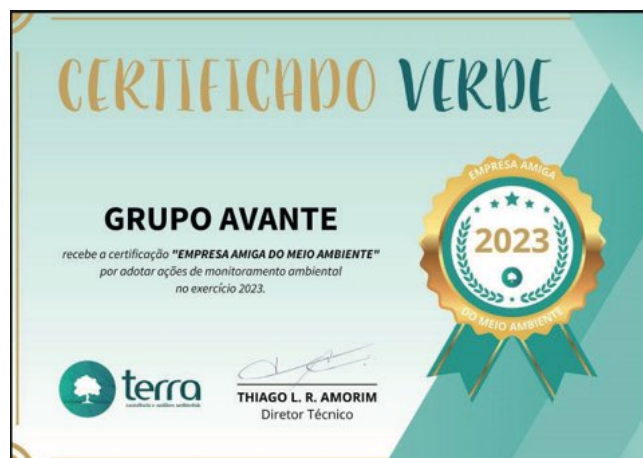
CERTIFICADO VERDE

GRUPO AVANTE

recebe a certificação "EMPRESA AMIGA DO MEIO AMBIENTE" por adotar ações de monitoramento ambiental no exercício 2023.

EMPRESA AMIGA
2023
DO MEIO AMBIENTE

terra
consultoria e auditoria ambiental

THIAGO L. R. AMORIM
Diretor Técnico